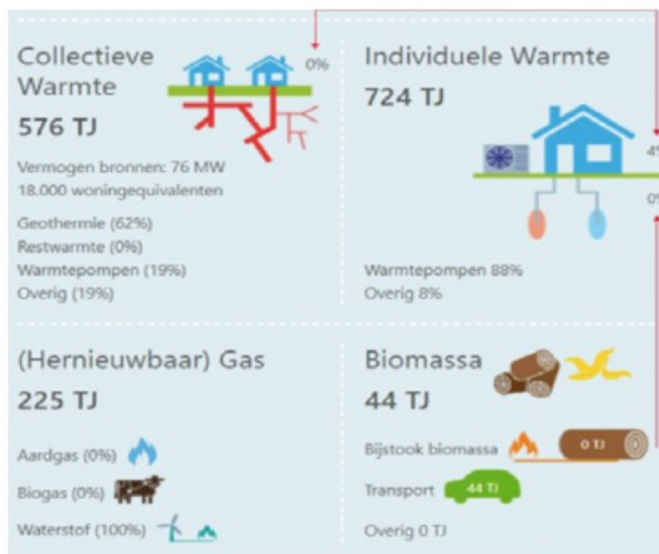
Collectieve Warmte

0%

576 TJ

Vermogen bronnen: 76 MW
18.000 woningequivalenten

Geothermie (62%)
Restwarmte (0%)
Warmtepompen (19%)
Overig (19%)

Individuele Warmte

724 TJ

4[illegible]

0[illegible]

Warmtepompen 88%
Overig 8%

(Hernieuwbaar) Gas

225 TJ

Aardgas (0%)
Biogas (0%)
Waterstof (100%)

Biomassa

44 TJ

Bijstook biomassa 0 TJ
Transport 44 TJ
Overig 0 TJ